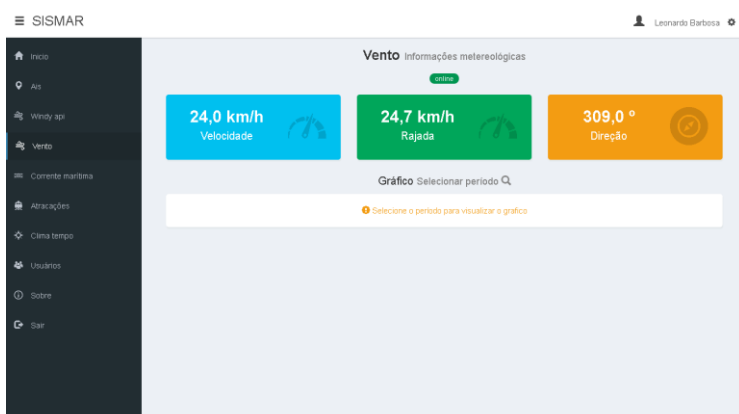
≡ SISMAR

Leonardo Barbosa

Início
Ais
Windy api
Vento
Corrente marítima
Atracações
Clima tempo
Usuários
Sobre
Sair

Vento Informações metereológicas

online

24,0 km/h
Velocidade

24,7 km/h
Rajada

309,0 °
Direção

Gráfico Selecionar período

Selecione o período para visualizar o gráfico